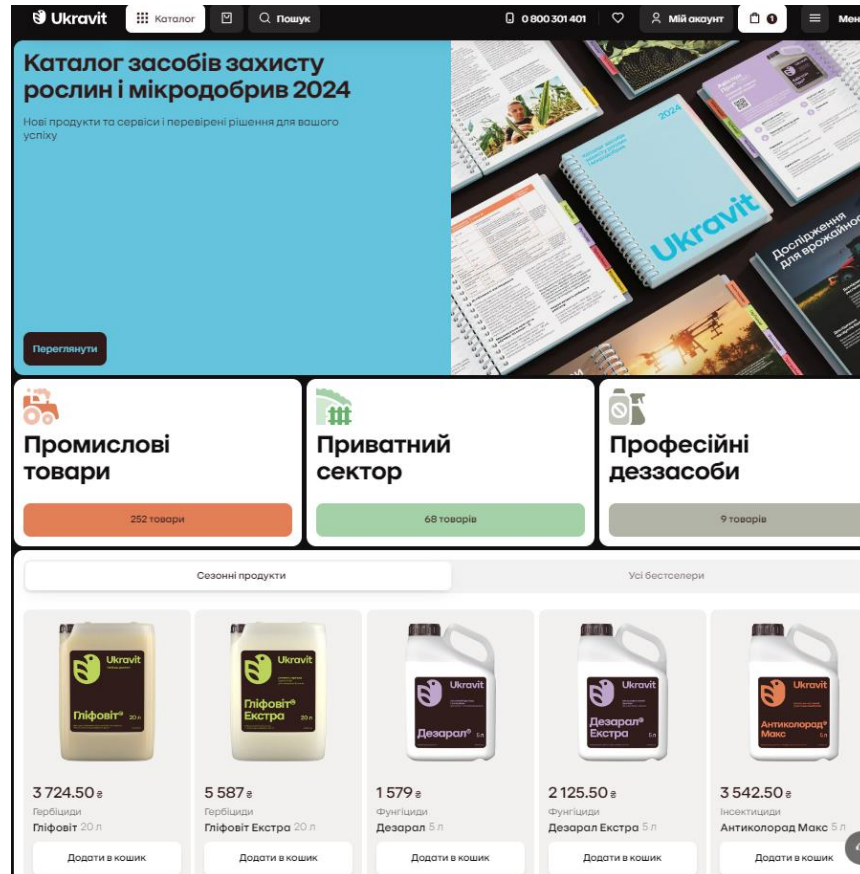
Ukravit Каталог Пошук 0 800 301 401 Мій акаунт 0 Мен

Каталог засобів захисту рослин і мікродобрив 2024

Нові продукти та сервіси і перевірені рішення для вашого успіху

Переглянути

Ukravit 2024

Дослідження для врожайності

Промислові товари

252 товари

Приватний сектор

68 товарів

Професійні деззасоби

9 товарів

Сезонні продукти

Усі бестселери

Ukravit Гліфовіт® 20 л

3 724.50 ₴
Гербіциди
Гліфовіт 20 л
Додати в кошик

Ukravit Гліфовіт® Екстра 20 л

5 587 ₴
Гербіциди
Гліфовіт Екстра 20 л
Додати в кошик

Ukravit Дезарал® 5 л

1 579 ₴
Фунгіциди
Дезарал 5 л
Додати в кошик

Ukravit Дезарал® Екстра 5 л

2 125.50 ₴
Фунгіциди
Дезарал Екстра 5 л
Додати в кошик

Ukravit Антиколорад® Макс 5 л

3 542.50 ₴
Інсектициди
Антиколорад Макс 5 л
Додати в кошик